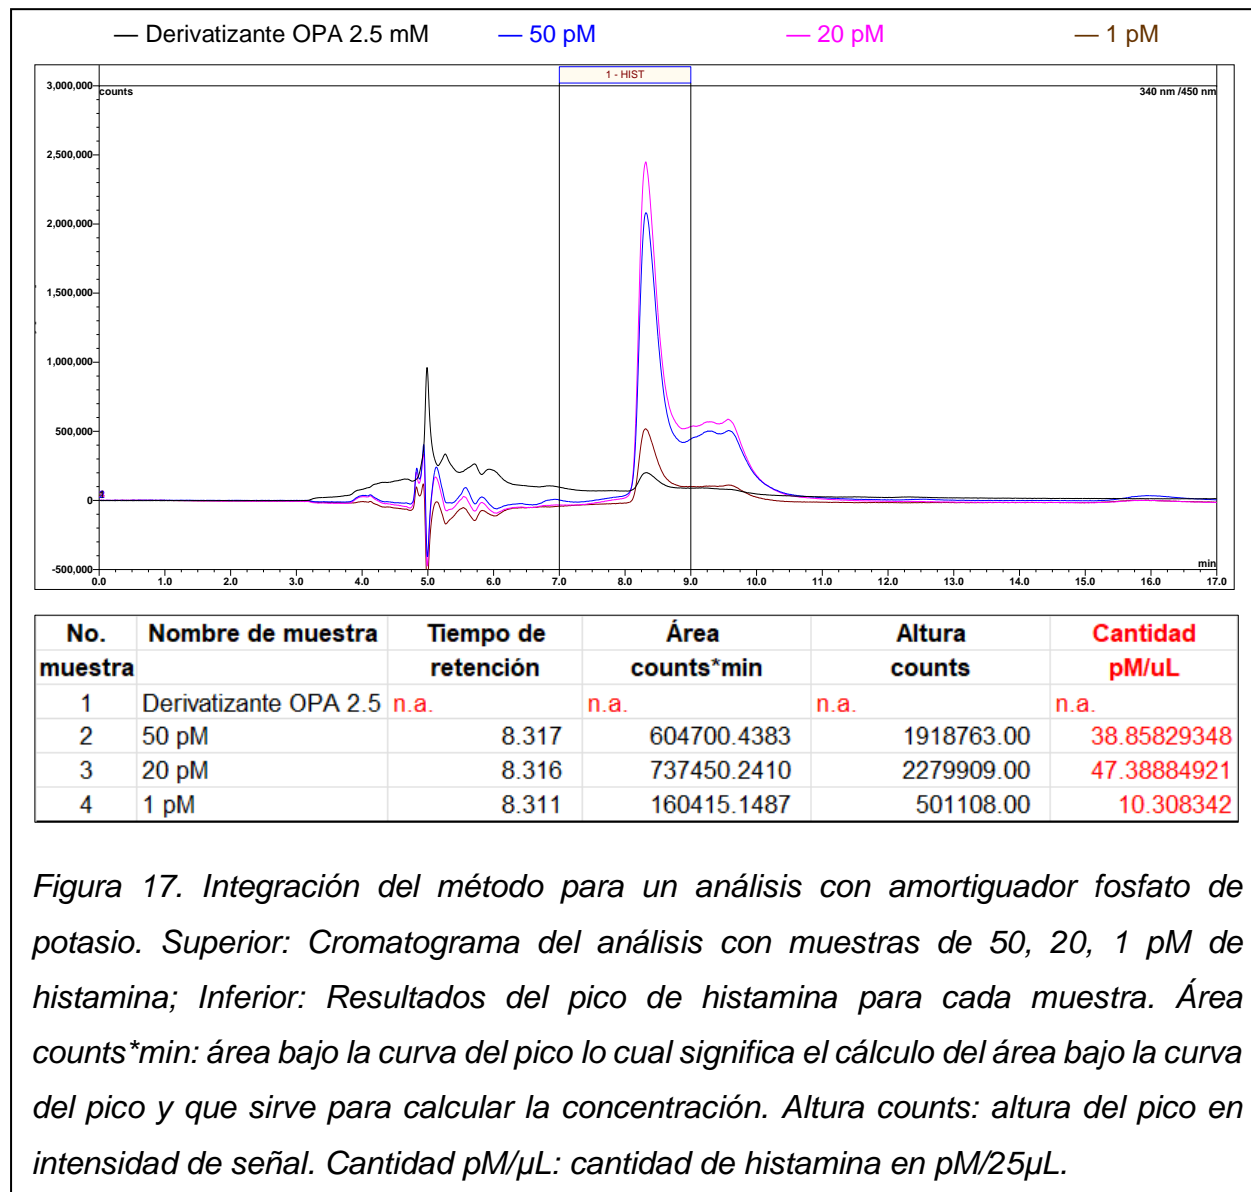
— Derivatizante OPA 2.5 mM — 50 pM — 20 pM — 1 pM

1 - HIST

3,000,000 counts

340 nm /450 nm

2,500,000

2,000,000

1,500,000

1,000,000

500,000

0

-500,000

min

0.0 1.0 2.0 3.0 4.0 5.0 6.0 7.0 8.0 9.0 10.0 11.0 12.0 13.0 14.0 15.0 16.0 17.0

| No. muestra | Nombre de muestra | Tiempo de retención | Área counts*min | Altura counts | Cantidad pM/uL |
|---|---|---|---|---|---|
| 1 | Derivatizante OPA 2.5 | n.a. | n.a. | n.a. | n.a. |
| 2 | 50 pM | 8.317 | 604700.4383 | 1918763.00 | 38.85829348 |
| 3 | 20 pM | 8.316 | 737450.2410 | 2279909.00 | 47.38884921 |
| 4 | 1 pM | 8.311 | 160415.1487 | 501108.00 | 10.308342 |

Figura 17. Integración del método para un análisis con amortiguador fosfato de potasio. Superior: Cromatograma del análisis con muestras de 50, 20, 1 pM de histamina; Inferior: Resultados del pico de histamina para cada muestra. Área counts*min: área bajo la curva del pico lo cual significa el cálculo del área bajo la curva del pico y que sirve para calcular la concentración. Altura counts: altura del pico en intensidad de señal. Cantidad pM/μL: cantidad de histamina en pM/25μL.